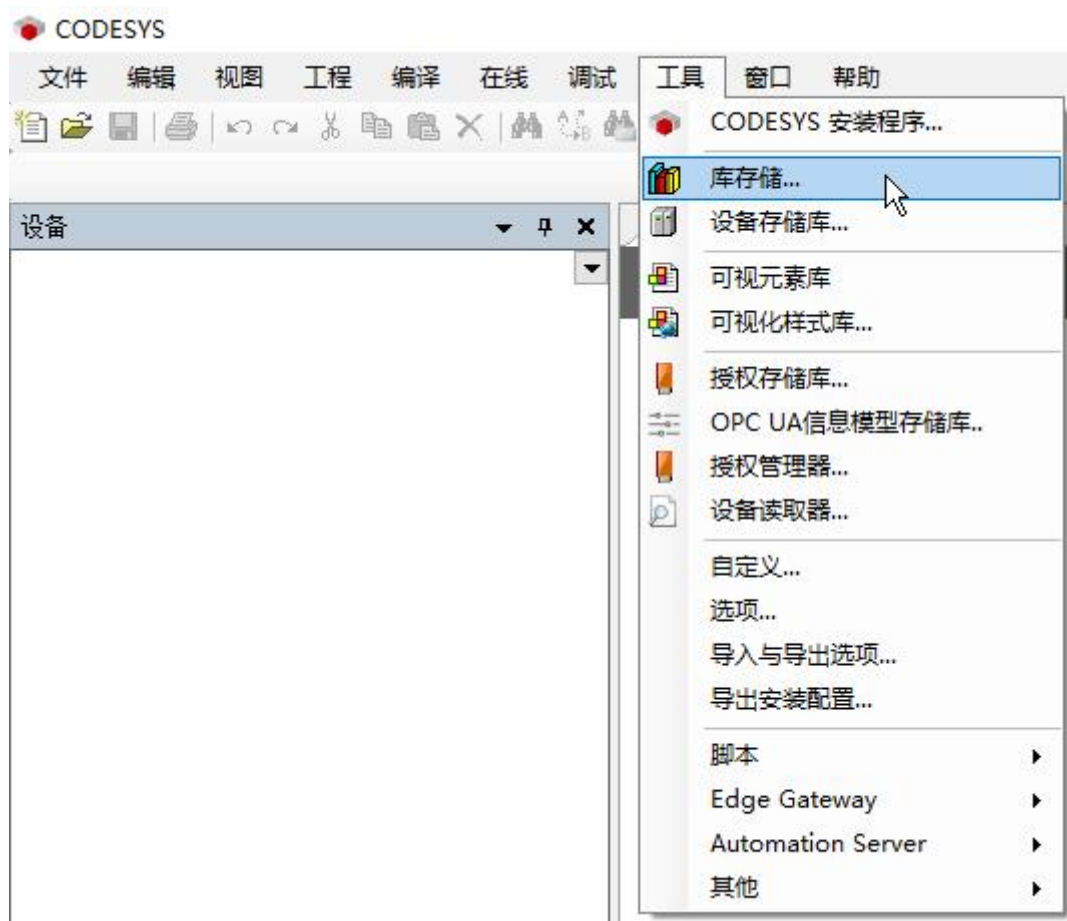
CODESYS

文件 编辑 视图 工程 编译 在线 调试 工具 窗口 帮助

设备

CODESYS 安装程序...
库存储...
设备存储库...
可视元素库
可视化样式库...
授权存储库...
OPC UA信息模型存储库..
授权管理器...
设备读取器...
自定义...
选项...
导入与导出选项...
导出安装配置...
脚本
Edge Gateway
Automation Server
其他